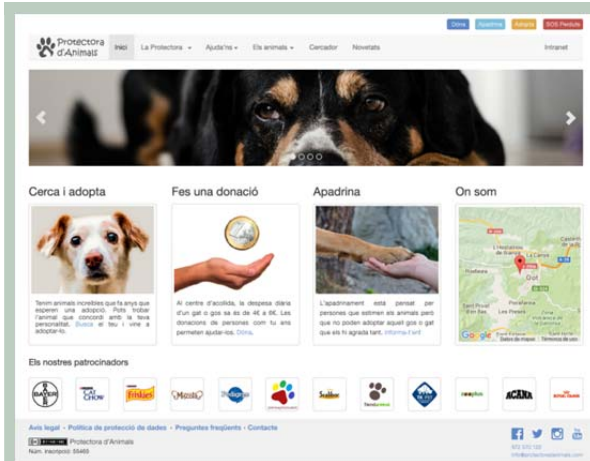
Dóna Apadrina Adopta SOS Perduts

Protectora d'Animals

Inici La Protectora Ajuda'ns Els animals Cercador Novetats Intranet

Cerca i adopta

Tenim animals increïbles que fa anys que esperen una adopció. Pots trobar l'animal que coincideix amb la teva personalitat. Busca el teu i vine a adoptar-lo.

Fes una donació

Al centre d'acollida, la despesa diària d'un gat o gos és de 4€ a 6€. Les donacions de persones com tu ens permeten ajudar-los. Dóna.

Apadrina

L'apadrinament està pensat per persones que estimen els animals però que no poden adoptar aquell gos o gat que els hi agrada tant. Informa-t'en!

On som

Els nostres patrocinadors

BAYER Cat Chow Friskies Mascota Pedigree Scalibor Nanuk

Avís legal · Política de protecció de dades · Preguntes freqüents · Contacte

Protectora d'Animals

Núm. Inscripció: 55465